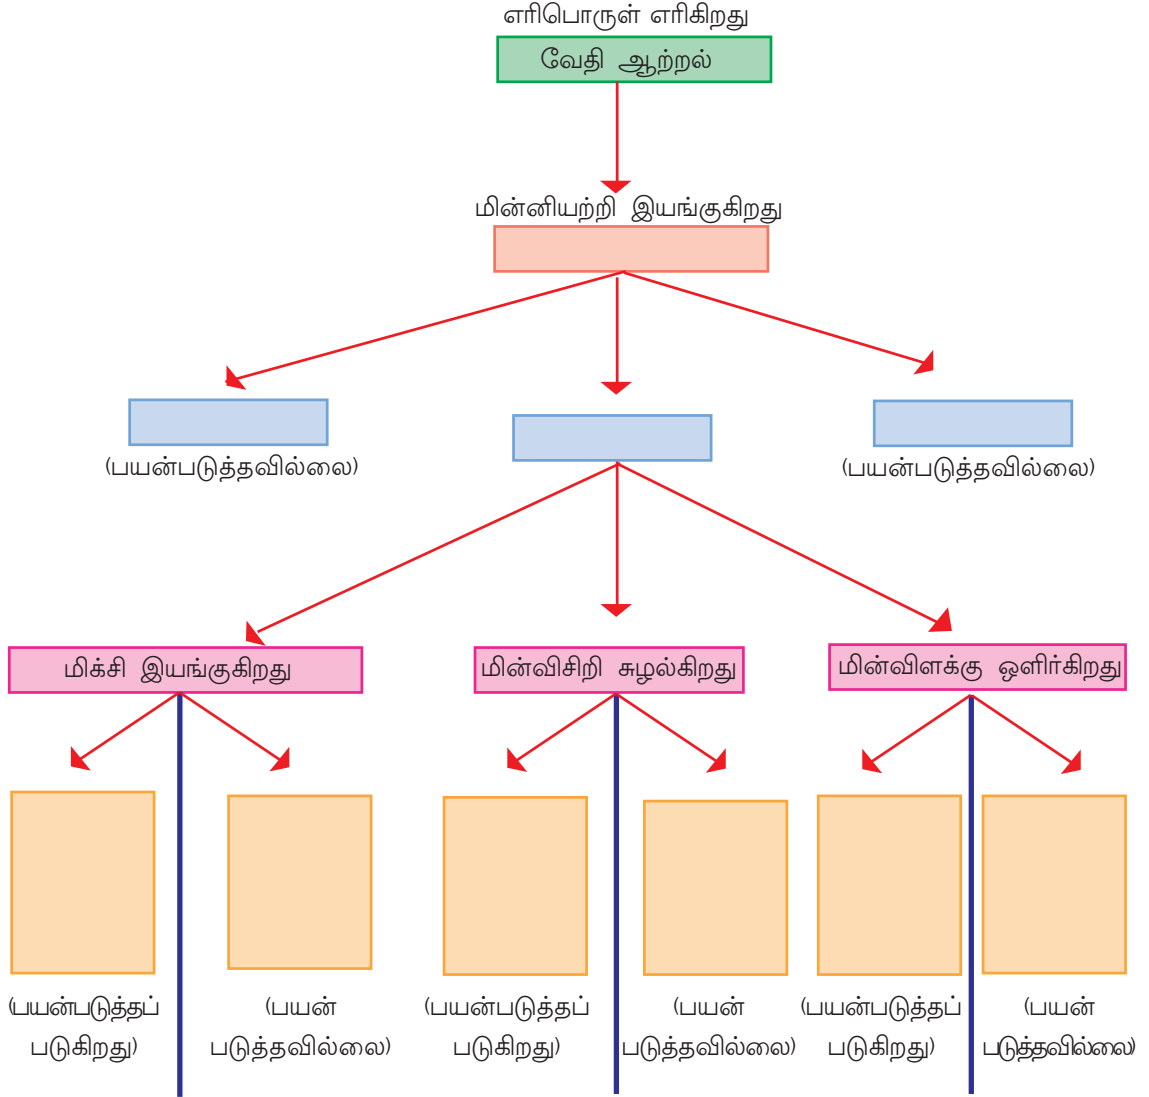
எரிபொருள் எரிகிறது
வேதி ஆற்றல்

மின்னியற்றி இயங்குகிறது

(பயன்படுத்தவில்லை)

(பயன்படுத்தவில்லை)

மிக்சி இயங்குகிறது

மின்விசிறி சுழல்கிறது

மின்விளக்கு ஒளிர்கிறது

(பயன்படுத்தப் படுகிறது)

(பயன் படுத்தவில்லை)

(பயன்படுத்தப் படுகிறது)

(பயன் படுத்தவில்லை)

(பயன்படுத்தப் படுகிறது)

(பயன் படுத்தவில்லை)